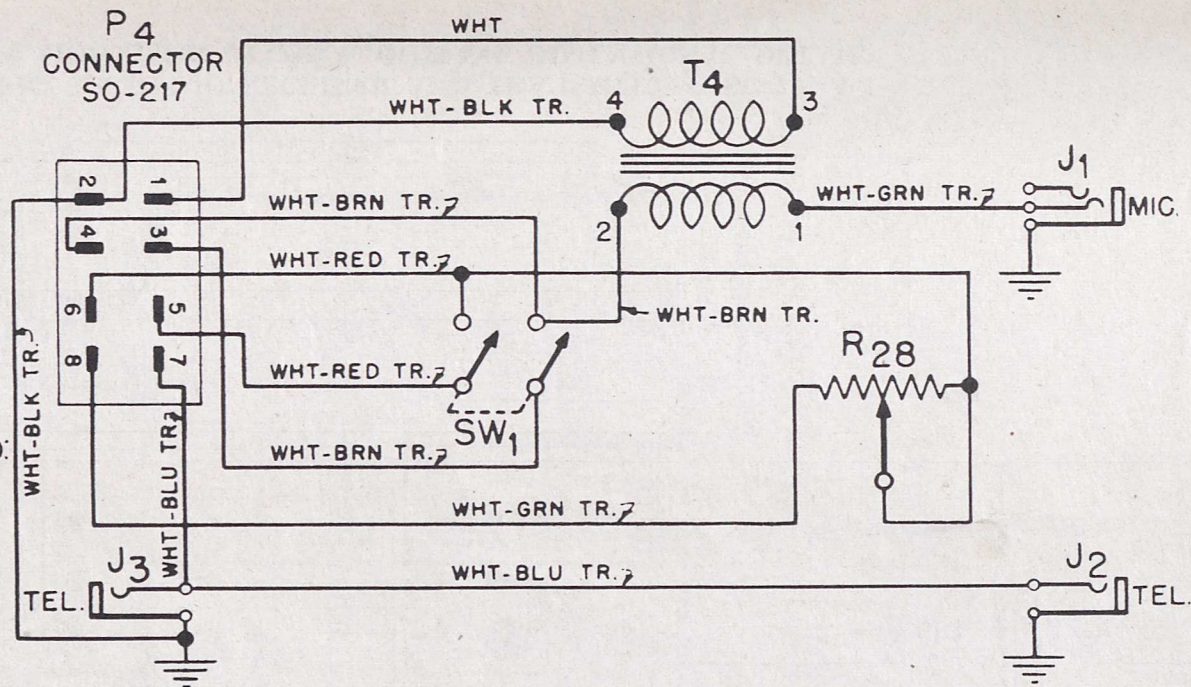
$P_4$
CONNECTOR
SO-217

WHT

$T_4$

WHT-BLK TR.
4
3

2
1
4
3
6
5
8
7

WHT-BRN TR.
2
1
WHT-GRN TR.
$J_1$
MIC.

WHT-RED TR.

WHT-BRN TR.

WHT-RED TR.

$R_{28}$

$SW_1$

WHT-BRN TR.

WHT-BLK TR.
WHT-BLU TR.

WHT-GRN TR.

$J_3$
TEL.
WHT-BLU TR.
$J_2$
TEL.